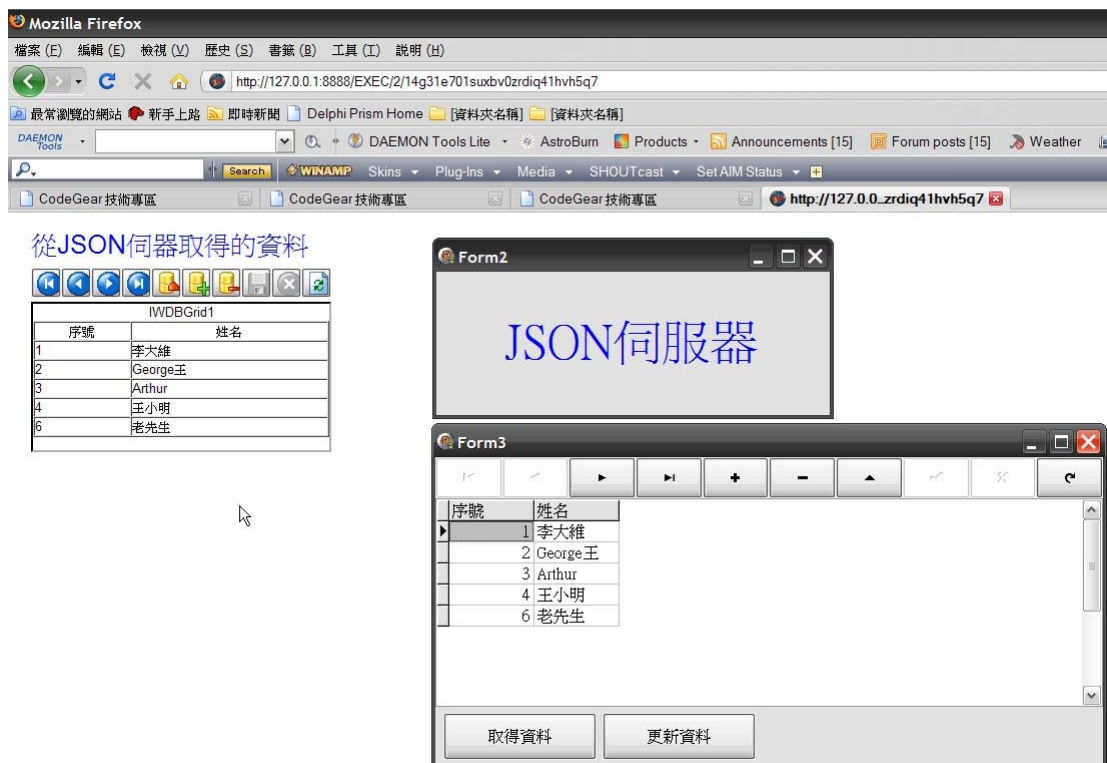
Mozilla Firefox

檔案 (F) 編輯 (E) 檢視 (V) 歷史 (S) 書籤 (B) 工具 (T) 說明 (H)

http://127.0.0.1:8888/EXEC/2/14g31e701suxbv0zrdiq41hvh5q7

最常瀏覽的網站 新手上路 即時新聞 Delphi Prism Home [資料夾名稱] [資料夾名稱]

DAEMON Tools DAEMON Tools Lite AstroBurn Products Announcements [15] Forum posts [15] Weather

Search WINAMP Skins Plug-Ins Media SHOUTcast Set AIM Status

CodeGear技術專區 CodeGear技術專區 CodeGear技術專區 http://127.0.0._zrdiq41hvh5q7

從JSON伺器取得的資料

IWDBGrid1

| 序號 | 姓名 |
|---|---|
| 1 | 李大維 |
| 2 | George王 |
| 3 | Arthur |
| 4 | 王小明 |
| 6 | 老先生 |

Form2

JSON伺服器

Form3

| 序號 | 姓名 |
|---|---|
| 1 | 李大維 |
| 2 | George王 |
| 3 | Arthur |
| 4 | 王小明 |
| 6 | 老先生 |

取得資料 更新資料